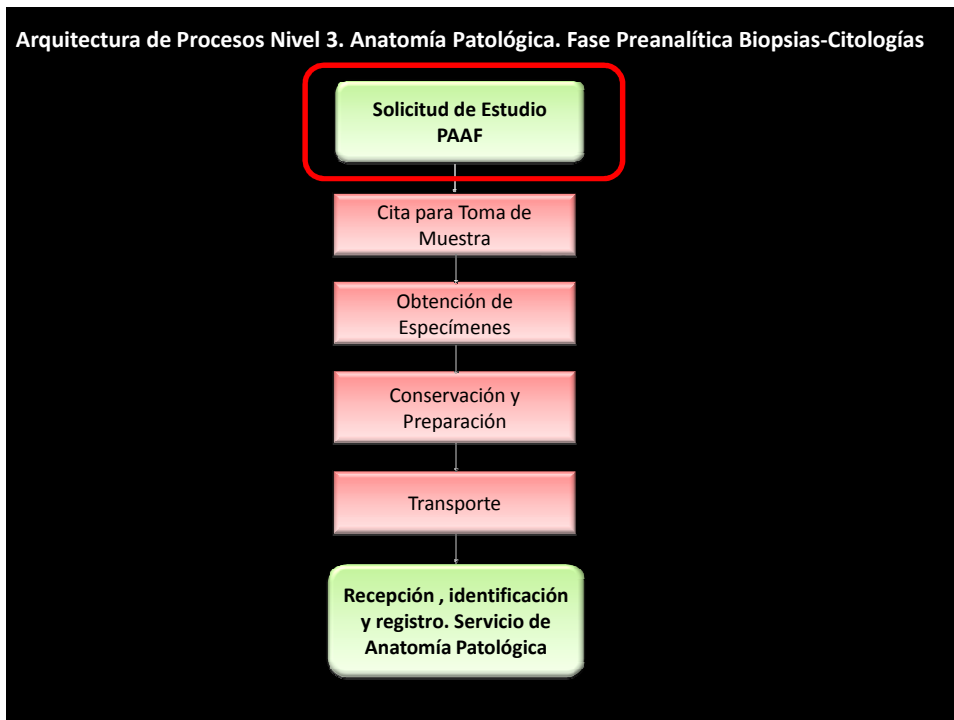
Arquitectura de Procesos Nivel 3. Anatomía Patológica. Fase Preanalítica Biopsias-Citologías

Solicitud de Estudio PAAF

Cita para Toma de Muestra

Obtención de Especímenes

Conservación y Preparación

Transporte

Recepción , identificación y registro. Servicio de Anatomía Patológica